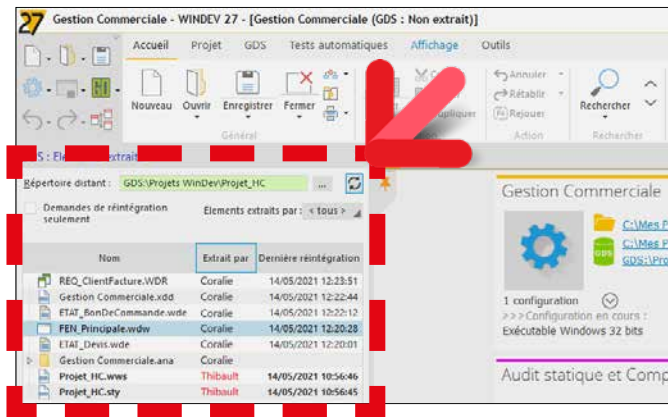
27 Gestion Commerciale - WINDEV 27 - [Gestion Commerciale (GDS : Non extrait)]

Accueil Projet GDS Tests automatiques Affichage Outils

Nouveau Ouvrir Enregistrer Fermer

Général

Annuler Rétablir Rejouer

Action

Rechercher

Rechercher

S : Ele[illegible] extrait

Répertoire distant : GDS:\Projets WinDev\Projet_HC ...

Demandes de réintégration seulement

Elements extraits par : < tous >

| Nom | Extrait par | Dernière réintégration |
|---|---|---|
| REQ_ClientFacture.WDR | Coralie | 14/05/2021 12:23:51 |
| Gestion Commerciale.xdd | Coralie | 14/05/2021 12:22:44 |
| ETAT_BonDeCommande.wde | Coralie | 14/05/2021 12:22:12 |
| FEN_Principale.wdw | Coralie | 14/05/2021 12:20:28 |
| ETAT_Devis.wde | Coralie | 14/05/2021 12:20:01 |
| Gestion Commerciale.ana | Coralie | |
| Projet_HC.wws | Thibault | 14/05/2021 10:56:46 |
| Projet_HC.sty | Thibault | 14/05/2021 10:56:45 |

Gestion Commerciale

C:\Mes P
C:\Mes P
GDS:\Pro

1 configuration
>>> Configuration en cours :
Exécutable Windows 32 bits

Audit statique et Comp